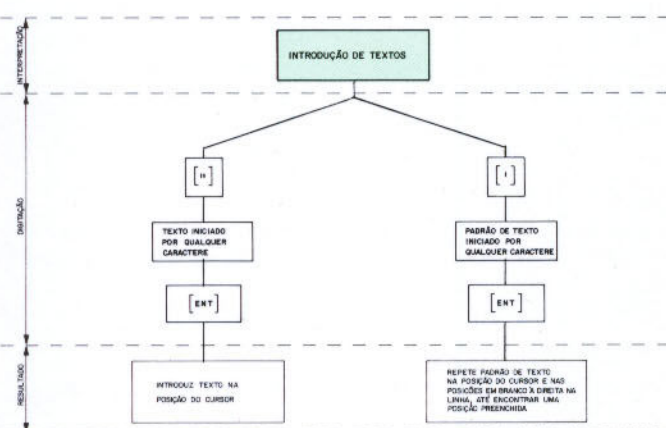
INTERPRETAÇÃO

INTRODUÇÃO DE TEXTOS

DIGITAÇÃO

[ " ]

[ ' ]

TEXTO INICIADO POR QUALQUER CARACTERE

PADRÃO DE TEXTO INICIADO POR QUALQUER CARACTERE

[ ENT ]

[ ENT ]

RESULTADO

INTRODUZ TEXTO NA POSIÇÃO DO CURSOR

REPETE PADRÃO DE TEXTO NA POSIÇÃO DO CURSOR E NAS POSIÇÕES EM BRANCO À DIREITA NA LINHA, ATÉ ENCONTRAR UMA POSIÇÃO PREENCHIDA